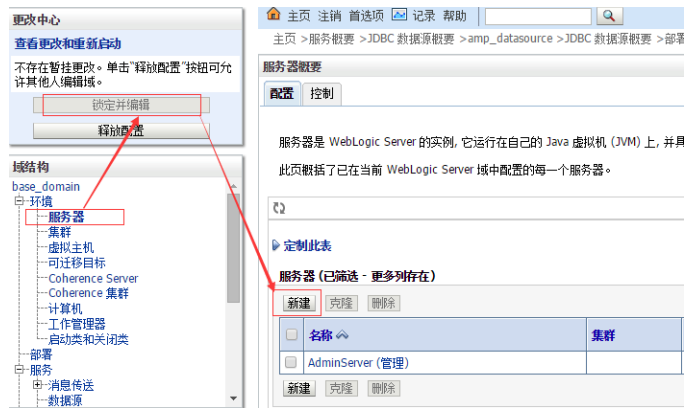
更改中心

查看更改和重新启动

不存在暂挂更改。单击"释放配置"按钮可允许其他人编辑域。

锁定并编辑

释放配置

域结构

base_domain
环境
服务器
集群
虚拟主机
可迁移目标
Coherence Server
Coherence 集群
计算机
工作管理器
启动类和关闭类
部署
服务
消息传送
数据源

主页 注销 首选项 记录 帮助

主页 >服务概要 >JDBC 数据源概要 >amp_datasource >JDBC 数据源概要 >部署

服务器概要

配置 控制

服务器是 WebLogic Server 的实例, 它运行在自己的 Java 虚拟机 (JVM) 上, 并具

此页概括了已在当前 WebLogic Server 域中配置的每一个服务器。

定制此表

服务器 (已筛选 - 更多列存在)

新建 克隆 删除

| | 名称 | 集群 |
|---|---|---|
| | AdminServer (管理) | |

新建 克隆 删除